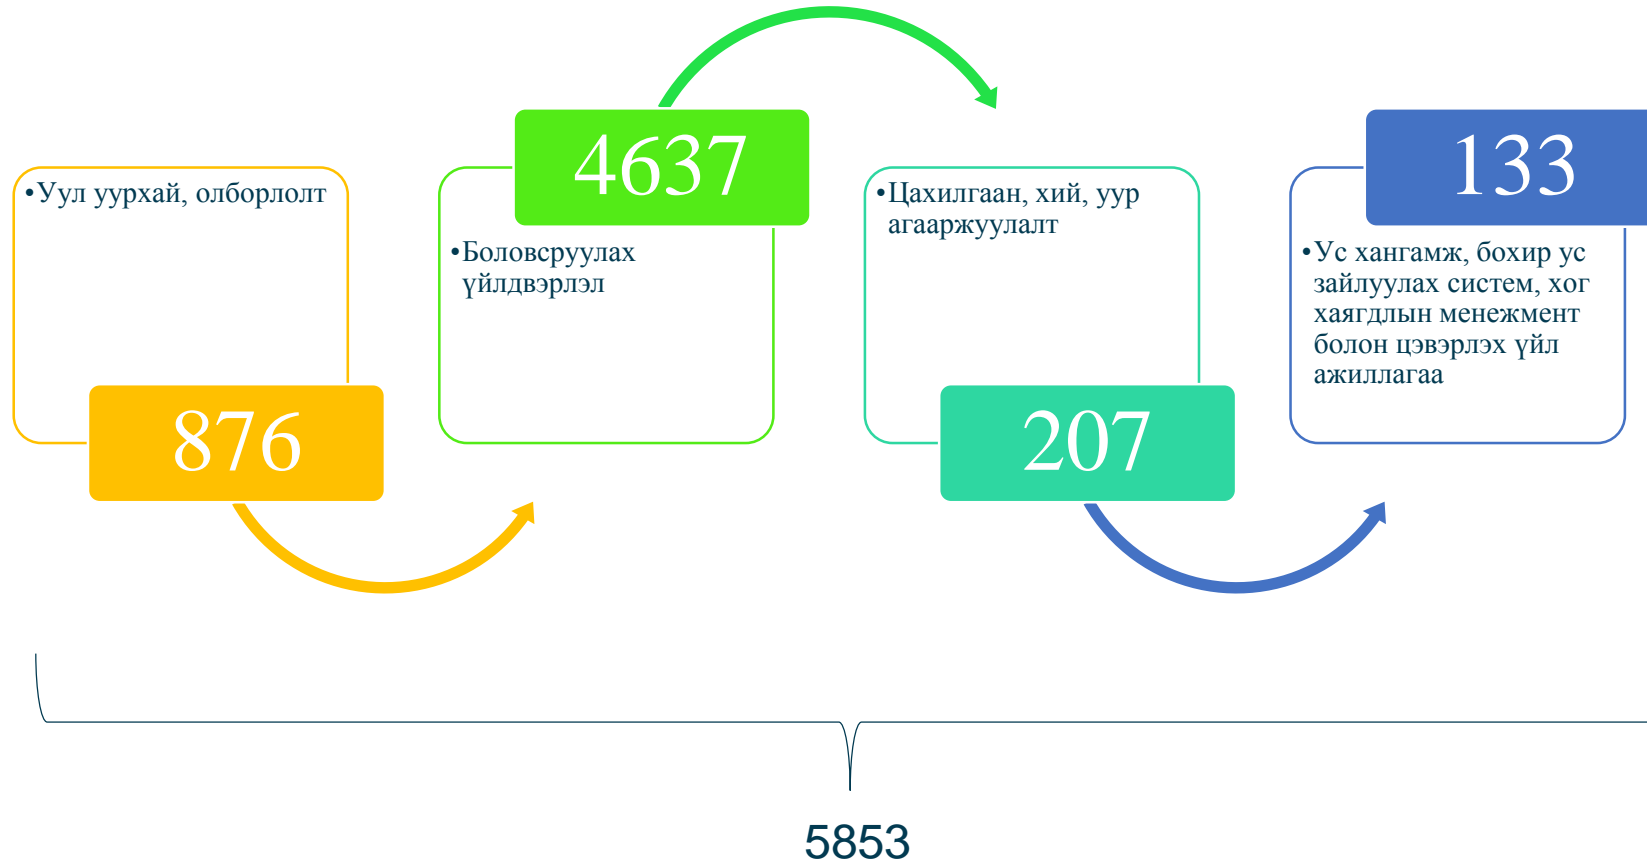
•Уул уурхай, олборлолт

876

4637

•Боловсруулах үйлдвэрлэл

•Цахилгаан, хий, уур агааржуулалт

207

133

•Ус хангамж, бохир ус зайлуулах систем, хог хаягдлын менежмент болон цэвэрлэх үйл ажиллагаа

5853